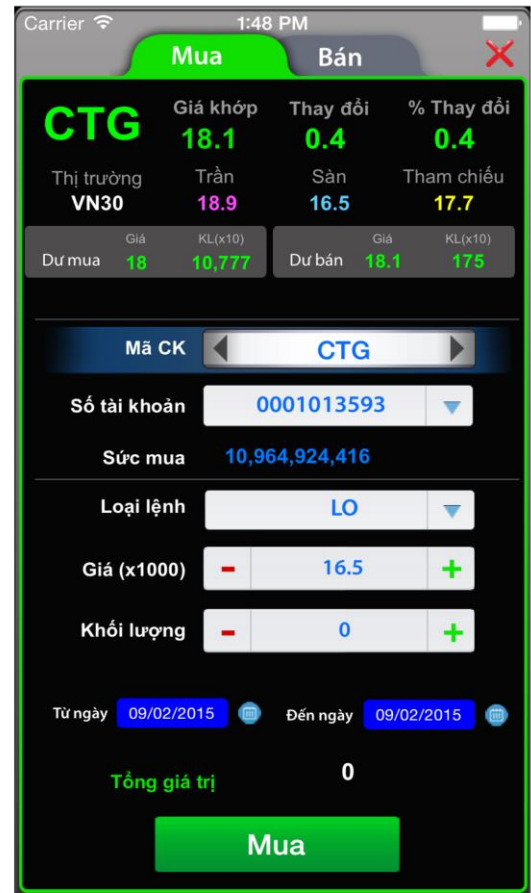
Carrier 1:48 PM

Mua Bán

CTG
Giá khớp 18.1
Thay đổi 0.4
% Thay đổi 0.4

Thị trường VN30
Trần 18.9
Sàn 16.5
Tham chiếu 17.7

Dư mua Giá 18 KL(x10) 10,777
Dư bán Giá 18.1 KL(x10) 175

Mã CK CTG

Số tài khoản 0001013593

Sức mua 10,964,924,416

Loại lệnh LO

Giá (x1000) - 16.5 +

Khối lượng - 0 +

Từ ngày 09/02/2015 Đến ngày 09/02/2015

Tổng giá trị 0

Mua